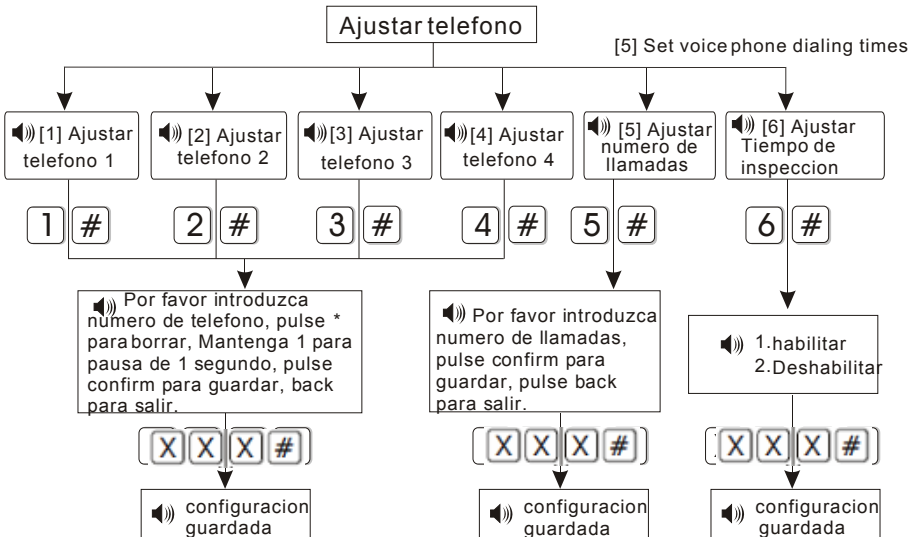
Ajustar telefono

[5] Set voice phone dialing times

[1] Ajustar telefono 1

[2] Ajustar telefono 2

[3] Ajustar telefono 3

[4] Ajustar telefono 4

[5] Ajustar numero de llamadas

[6] Ajustar Tiempo de inspeccion

1 #

2 #

3 #

4 #

5 #

6 #

Por favor introduzca numero de telefono, pulse * para borrar, Mantenga 1 para pausa de 1 segundo, pulse confirm para guardar, back para salir.

Por favor introduzca numero de llamadas, pulse confirm para guardar, pulse back para salir.

1.habilitar
2.Deshabilitar

X X X #

X X X #

X X X #

configuracion guardada

configuracion guardada

configuracion guardada